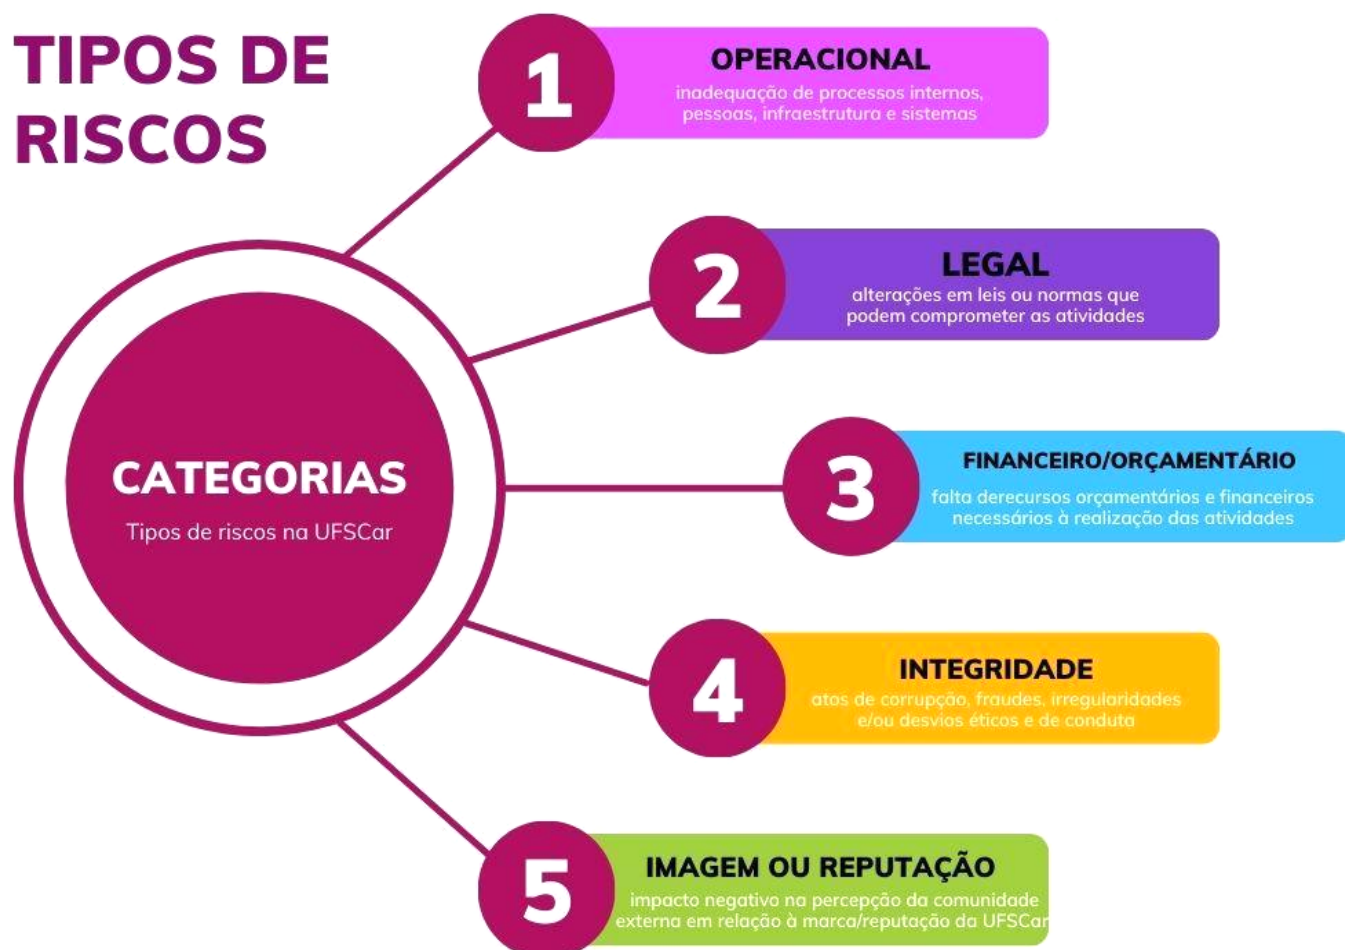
TIPOS DE RISCOS

CATEGORIAS

Tipos de riscos na UFSCar

1

OPERACIONAL

inadequação de processos internos, pessoas, infraestrutura e sistemas

2

LEGAL

alterações em leis ou normas que podem comprometer as atividades

3

FINANCEIRO/ORÇAMENTÁRIO

falta derecursos orçamentários e financeiros necessários à realização das atividades

4

INTEGRIDADE

atos de corrupção, fraudes, irregularidades e/ou desvios éticos e de conduta

5

IMAGEM OU REPUTAÇÃO

impacto negativo na percepção da comunidade externa em relação à marca/reputação da UFSCar